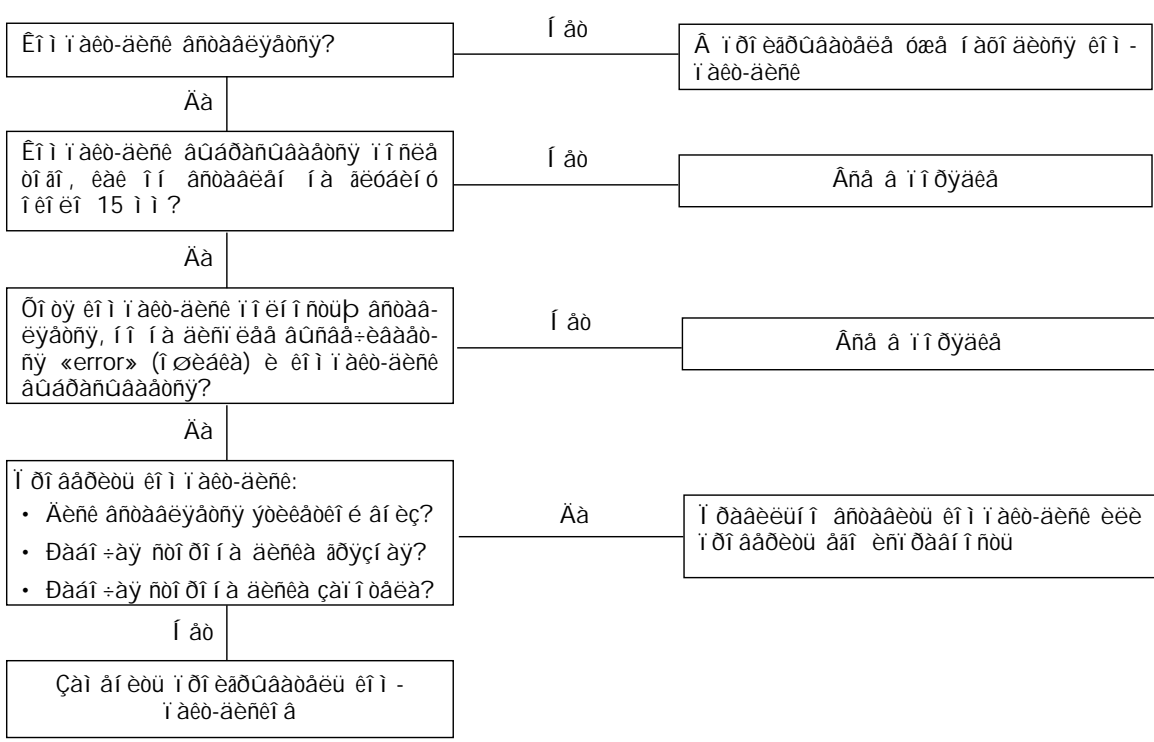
Êîìïàêò-äèñê âñòàâëÿåòñÿ?

Íåò

Â ïðîèãðûâàòåëå óæå íàõîäèòñÿ êîìïàêò-äèñê

Äà

Êîìïàêò-äèñê âûáðàñûâàåòñÿ ïîñëå òîãî, êàê îí âñòàâëåí íà ãëóáèíó îêîëî 15 ìì?

Íåò

Âñå â ïîðÿäêå

Äà

Õîòÿ êîìïàêò-äèñê ïîëíîñòüþ âñòàâëÿåòñÿ, íî íà äèñïëåå âûñâå÷èâàåòñÿ «error» (îøèáêà) è êîìïàêò-äèñê âûáðàñûâàåòñÿ?

Íåò

Âñå â ïîðÿäêå

Äà

Ïðîâåðèòü êîìïàêò-äèñê:
• Äèñê âñòàâëÿåòñÿ ýòèêåòêîé âíèç?
• Ðàáî÷àÿ ñòîðîíà äèñêà ãðÿçíàÿ?
• Ðàáî÷àÿ ñòîðîíà äèñêà çàïîòåëà?

Äà

Ïðàâèëüíî âñòàâèòü êîìïàêò-äèñê èëè ïðîâåðèòü åãî èñïðàâíîñòü

Íåò

Çàìåíèòü ïðîèãðûâàòåëü êîìïàêò-äèñêîâ